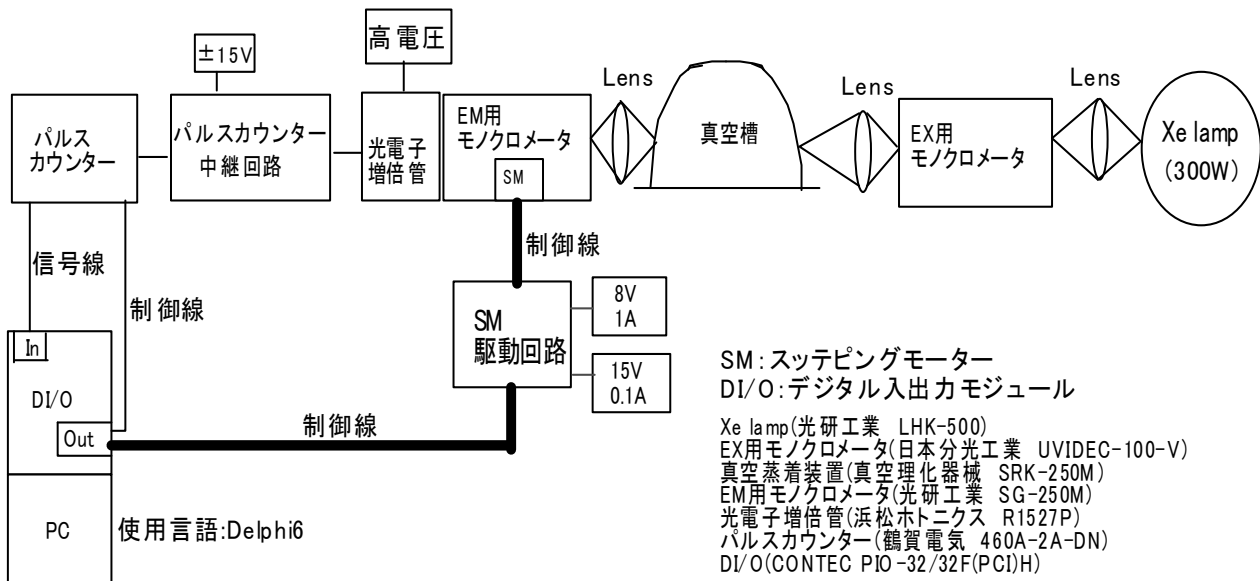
±15V

高電圧

Lens

Lens

Lens

パルスカウンター

パルスカウンター中継回路

光電子増倍管

EM用モノクロメータ

SM

真空槽

EX用モノクロメータ

Xe lamp (300W)

制御線

信号線

制御線

SM駆動回路

8V 1A

15V 0.1A

In

DI/O

Out

制御線

PC

使用言語:Delphi6

SM:スッテピングモーター
DI/O:デジタル入出力モジュール

Xe lamp(光研工業 LHK-500)
EX用モノクロメータ(日本分光工業 UVIDEC-100-V)
真空蒸着装置(真空理化器械 SRK-250M)
EM用モノクロメータ(光研工業 SG-250M)
光電子増倍管(浜松ホトニクス R1527P)
パルスカウンター(鶴賀電気 460A-2A-DN)
DI/O(CONTEC PIO-32/32F(PCI)H)